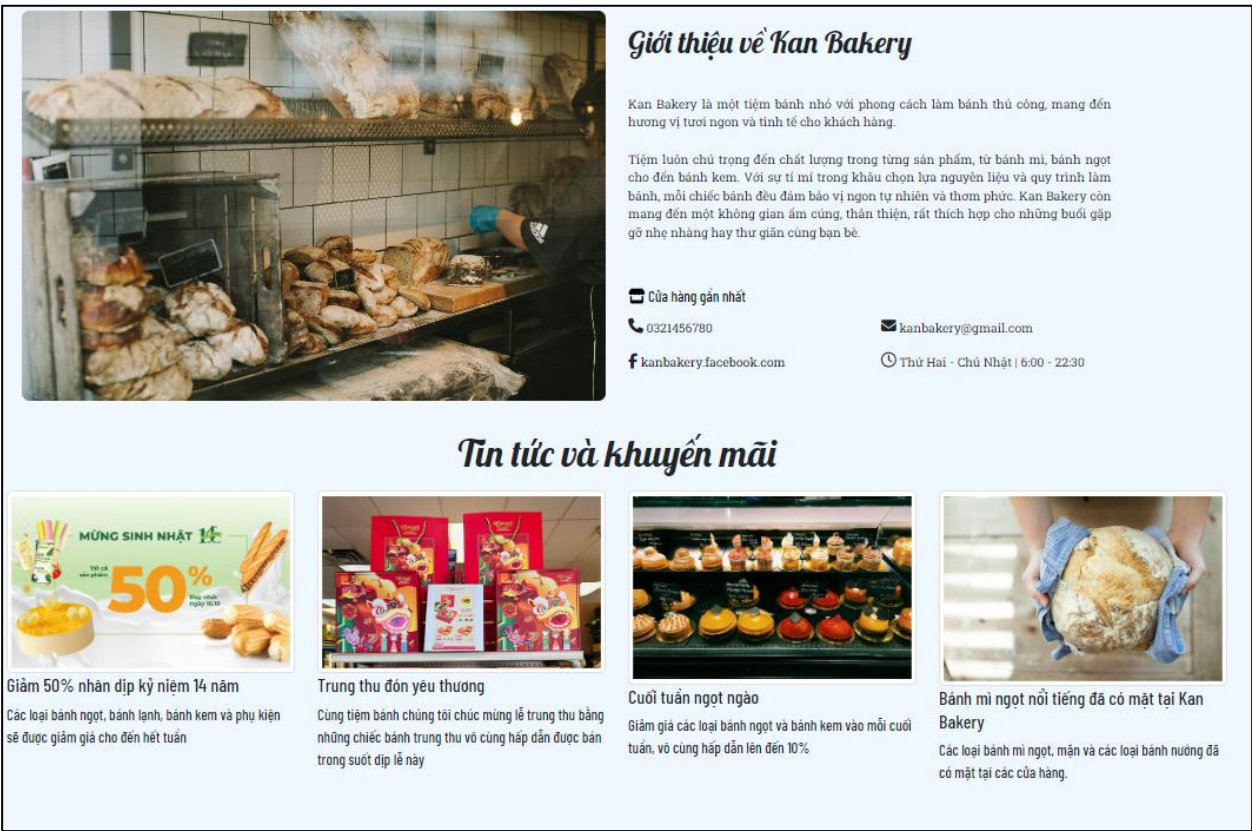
Giới thiệu về Kan Bakery

Kan Bakery là một tiệm bánh nhỏ với phong cách làm bánh thủ công, mang đến hương vị tươi ngon và tinh tế cho khách hàng.

Tiệm luôn chú trọng đến chất lượng trong từng sản phẩm, từ bánh mì, bánh ngọt cho đến bánh kem. Với sự tỉ mỉ trong khâu chọn lựa nguyên liệu và quy trình làm bánh, mỗi chiếc bánh đều đảm bảo vị ngon tự nhiên và thơm phức. Kan Bakery còn mang đến một không gian ấm cúng, thân thiện, rất thích hợp cho những buổi gặp gỡ nhẹ nhàng hay thư giãn cùng bạn bè.

Cửa hàng gần nhất

0321456780

kanbakery@gmail.com

kanbakery.facebook.com

Thứ Hai - Chủ Nhật | 6:00 - 22:30

Tin tức và khuyến mãi

MỪNG SINH NHẬT 14

Tất cả sản phẩm

50%

Duy nhất ngày 10.10

Giảm 50% nhân dịp kỷ niệm 14 năm

Các loại bánh ngọt, bánh lạnh, bánh kem và phụ kiện sẽ được giảm giá cho đến hết tuần

Trung thu đón yêu thương

Cùng tiệm bánh chúng tôi chúc mừng lễ trung thu bằng những chiếc bánh trung thu vô cùng hấp dẫn được bán trong suốt dịp lễ này

Cuối tuần ngọt ngào

Giảm giá các loại bánh ngọt và bánh kem vào mỗi cuối tuần, vô cùng hấp dẫn lên đến 10%

Bánh mì ngọt nổi tiếng đã có mặt tại Kan Bakery

Các loại bánh mì ngọt, mặn và các loại bánh nướng đã có mặt tại các cửa hàng.